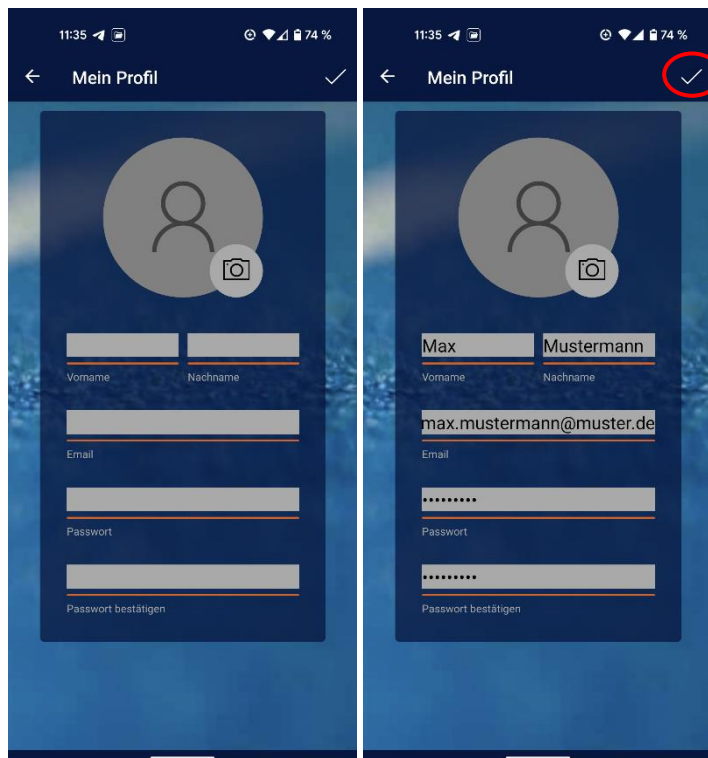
11:35 74 %

Mein Profil

Vorname

Nachname

Email

Passwort

Passwort bestätigen

11:35 74 %

Mein Profil

Max

Mustermann

Vorname

Nachname

max.mustermann@muster.de

Email

•••••••••

Passwort

•••••••••

Passwort bestätigen